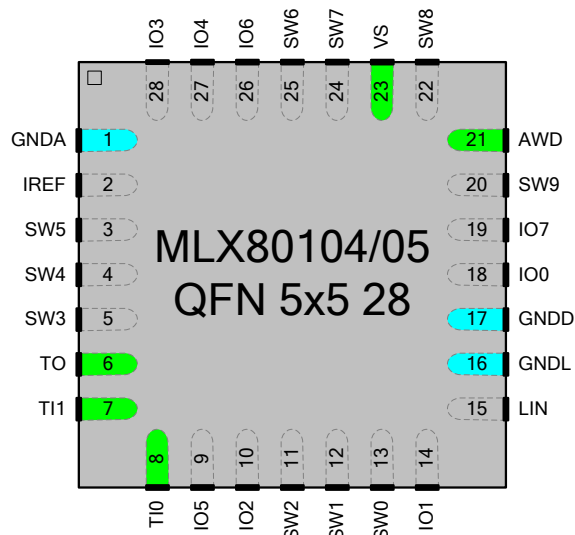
IO3 IO4 IO6 SW6 SW7 VS SW8

28 27 26 25 24 23 22

GNDA 1
IREF 2
SW5 3
SW4 4
SW3 5
TO 6
TI1 7

21 AWD
20 SW9
19 IO7
18 IO0
17 GNDD
16 GNDL
15 LIN

MLX80104/05
QFN 5x5 28

8 9 10 11 12 13 14

TI0 IO5 IO2 SW2 SW1 SW0 IO1